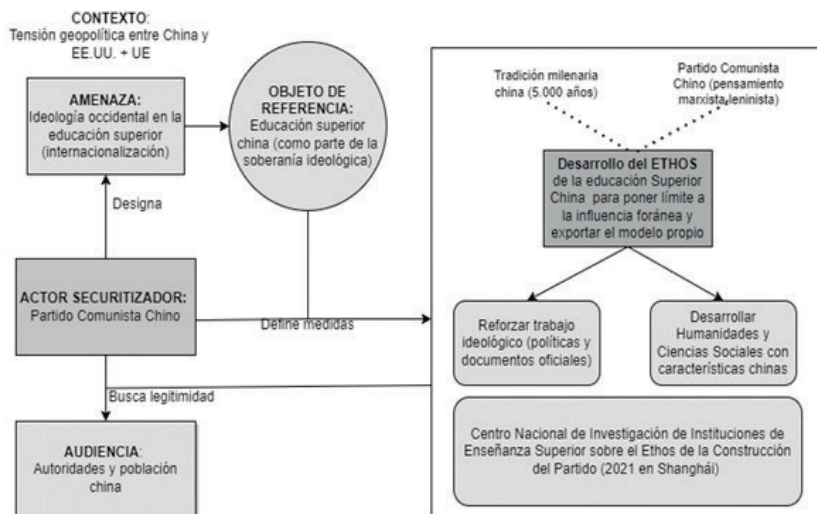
CONTEXTO:
Tensión geopolítica entre China y EE.UU. + UE

AMENAZA:
Ideología occidental en la educación superior (internacionalización)

OBJETO DE REFERENCIA:
Educación superior china (como parte de la soberanía ideológica)

Designa

ACTOR SECURITIZADOR:
Partido Comunista Chino

Define medidas

Busca legitimidad

AUDIENCIA:
Autoridades y población china

Tradición milenaria china (5.000 años)

Partido Comunista Chino (pensamiento marxista leninista)

Desarrollo del ETHOS de la educación Superior China para poner límite a la influencia foránea y exportar el modelo propio

Reforzar trabajo ideológico (políticas y documentos oficiales)

Desarrollar Humanidades y Ciencias Sociales con características chinas

Centro Nacional de Investigación de Instituciones de Enseñanza Superior sobre el Ethos de la Construcción del Partido (2021 en Shanghái)